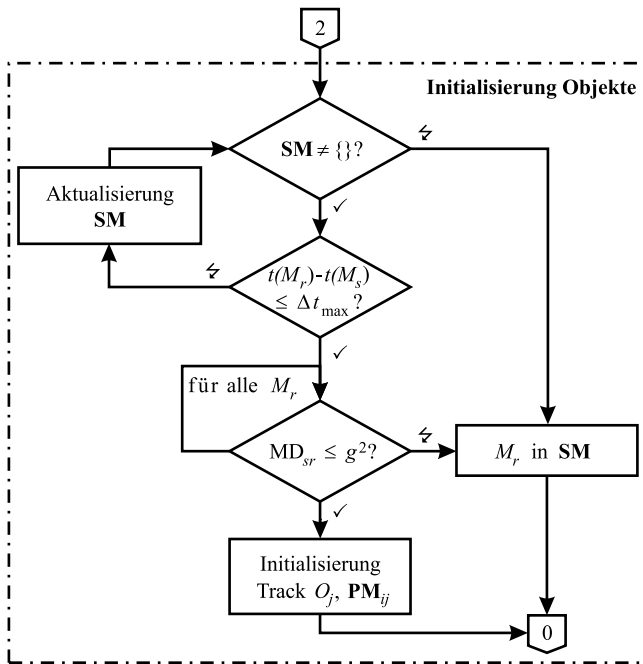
2

Initialisierung Objekte

$\mathbf{SM} \neq \{\}$?

↯

Aktualisierung $\mathbf{SM}$

✓

↯

$t(M_r)$-$t(M_s)$ $\leq \Delta t_{\max}$?

✓

für alle $M_r$

$\mathrm{MD}_{sr} \leq g^2$?

↯

$M_r$ in $\mathbf{SM}$

✓

Initialisierung Track $O_j$, $\mathbf{PM}_{ij}$

0